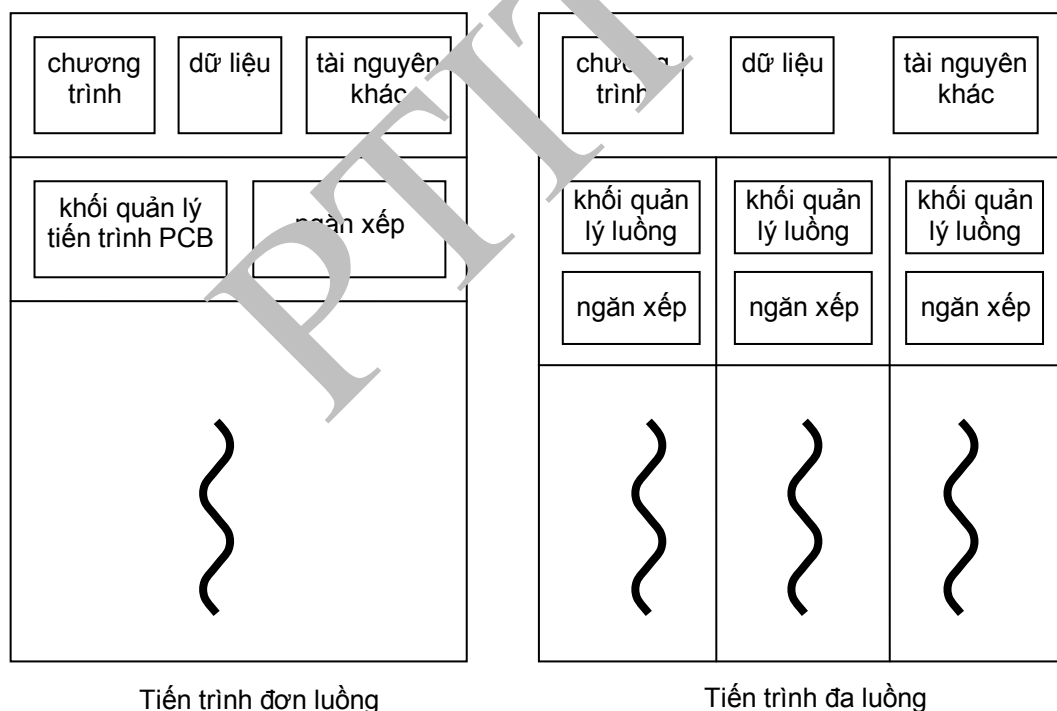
chương trình

dữ liệu

tài nguyên khác

khối quản lý tiến trình PCB

ngăn xếp

Tiến trình đơn luồng

chương trình

dữ liệu

tài nguyên khác

khối quản lý luồng

khối quản lý luồng

khối quản lý luồng

ngăn xếp

ngăn xếp

ngăn xếp

Tiến trình đa luồng

PTIT